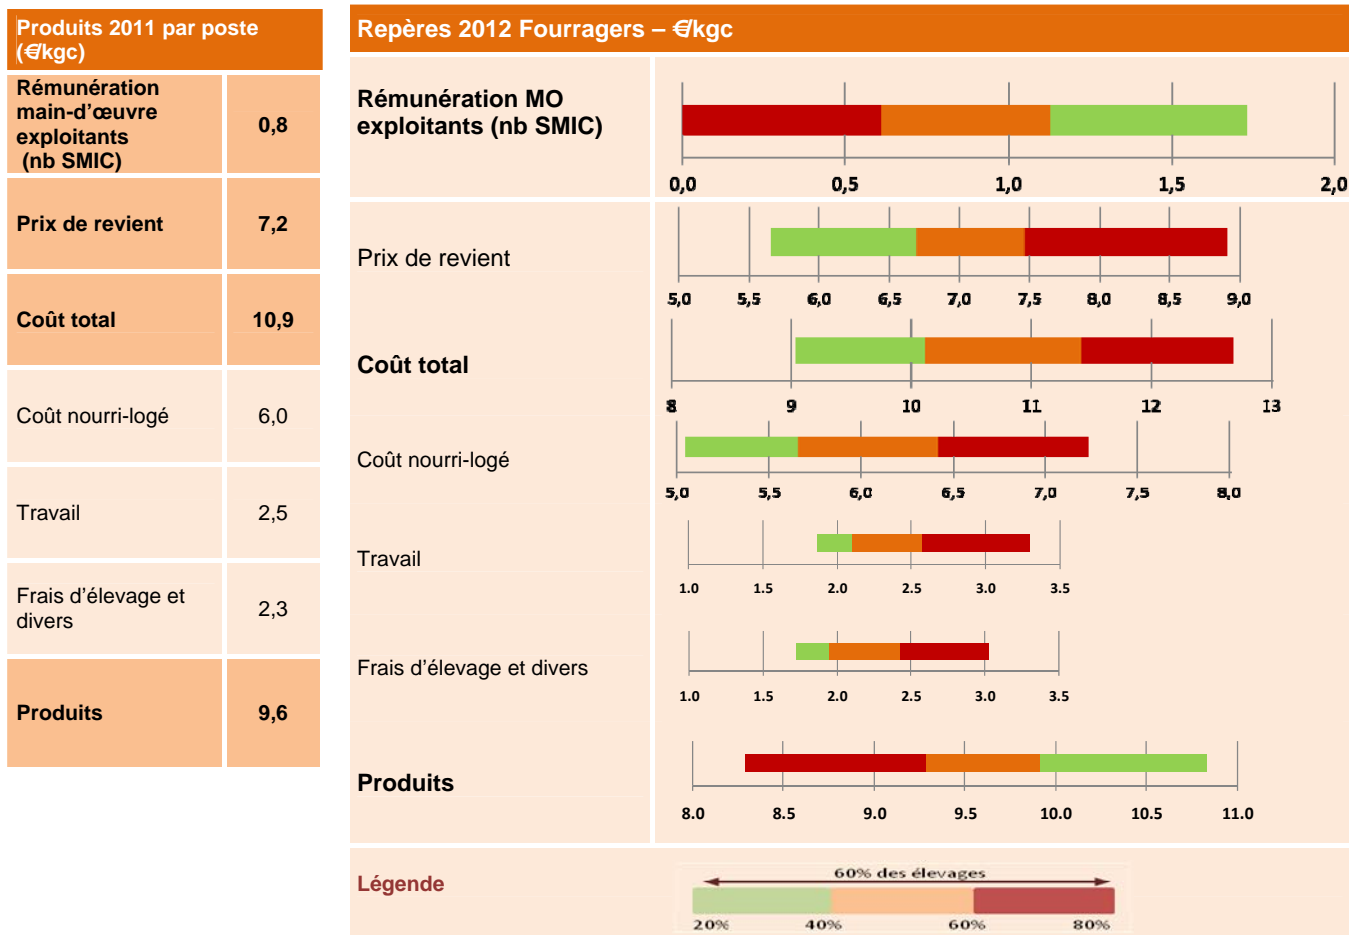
| Produits 2011 par poste (€/kgc) | |
|---|---|
| Rémunération main-d'œuvre exploitants (nb SMIC) | 0,8 |
| Prix de revient | 7,2 |
| Coût total | 10,9 |
| Coût nourri-logé | 6,0 |
| Travail | 2,5 |
| Frais d'élevage et divers | 2,3 |
| Produits | 9,6 |

Repères 2012 Fourragers – €/kgc

Rémunération MO exploitants (nb SMIC)

0,0 0,5 1,0 1,5 2,0

Prix de revient

5,0 5,5 6,0 6,5 7,0 7,5 8,0 8,5 9,0

Coût total

8 9 10 11 12 13

Coût nourri-logé

5,0 5,5 6,0 6,5 7,0 7,5 8,0

Travail

1.0 1.5 2.0 2.5 3.0 3.5

Frais d'élevage et divers

1.0 1.5 2.0 2.5 3.0 3.5

Produits

8.0 8.5 9.0 9.5 10.0 10.5 11.0

Légende

60% des élevages

20% 40% 60% 80%